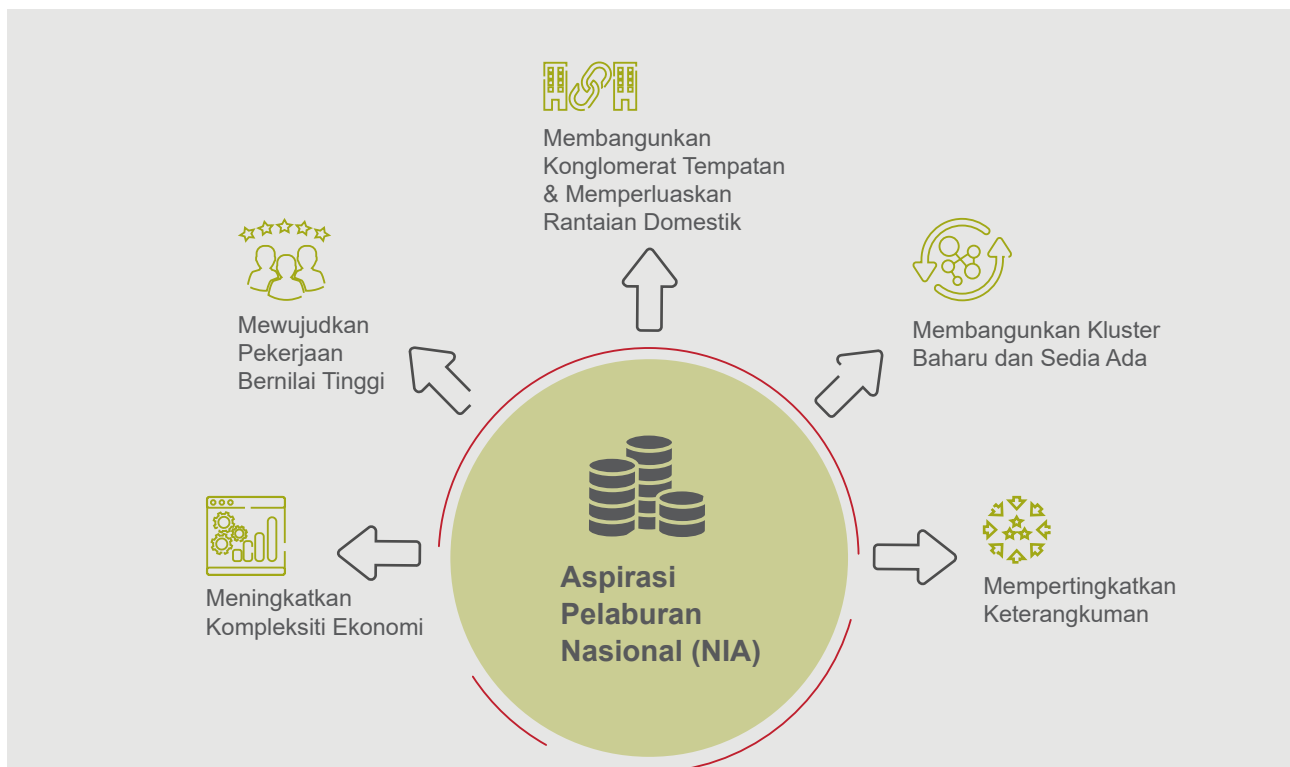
Membangunkan Konglomerat Tempatan & Memperluaskan Rantaian Domestik

Mewujudkan Pekerjaan Bernilai Tinggi

Membangunkan Kluster Baharu dan Sedia Ada

Aspirasi Pelaburan Nasional (NIA)

Meningkatkan Kompleksiti Ekonomi

Mempertingkatkan Keterangkuman